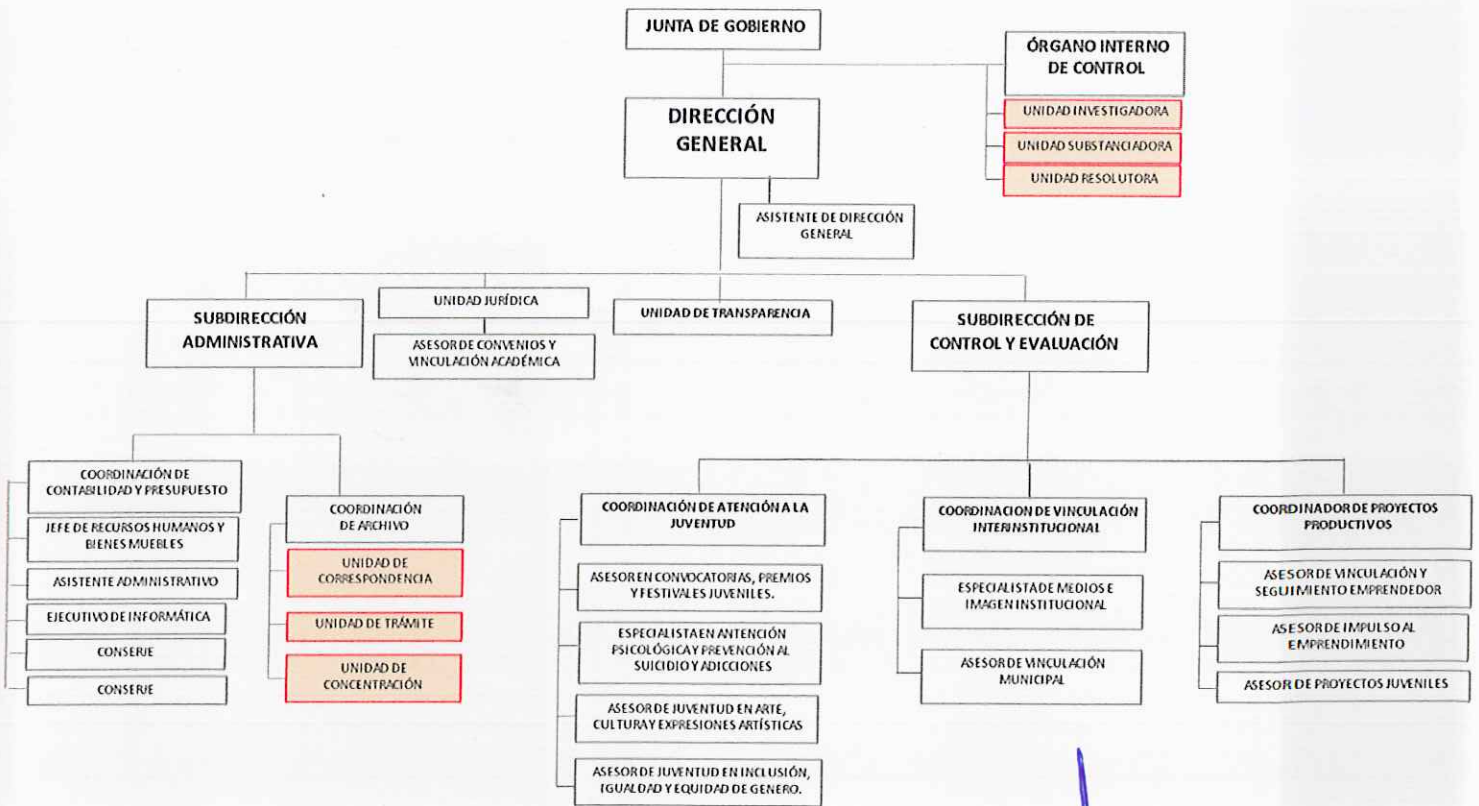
JUNTA DE GOBIERNO

ÓRGANO INTERNO DE CONTROL

UNIDAD INVESTIGADORA

UNIDAD SUBSTANCIADORA

UNIDAD RESOLUTORA

DIRECCIÓN GENERAL

ASISTENTE DE DIRECCIÓN GENERAL

SUBDIRECCIÓN ADMINISTRATIVA

UNIDAD JURÍDICA

ASESOR DE CONVENIOS Y VINCULACIÓN ACADÉMICA

UNIDAD DE TRANSPARENCIA

SUBDIRECCIÓN DE CONTROL Y EVALUACIÓN

COORDINACIÓN DE CONTABILIDAD Y PRESUPUESTO

JEFE DE RECURSOS HUMANOS Y BIENES MUEBLES

ASISTENTE ADMINISTRATIVO

EJECUTIVO DE INFORMÁTICA

CONSERJE

CONSERJE

COORDINACIÓN DE ARCHIVO

UNIDAD DE CORRESPONDENCIA

UNIDAD DE TRÁMITE

UNIDAD DE CONCENTRACIÓN

COORDINACIÓN DE ATENCIÓN A LA JUVENTUD

ASESOR EN CONVOCATORIAS, PREMIOS Y FESTIVALES JUVENILES.

ESPECIALISTA EN ATENCIÓN PSICOLÓGICA Y PREVENCIÓN AL SUICIDIO Y ADICCIONES

ASESOR DE JUVENTUD EN ARTE, CULTURA Y EXPRESIONES ARTÍSTICAS

ASESOR DE JUVENTUD EN INCLUSIÓN, IGUALDAD Y EQUIDAD DE GENERO.

COORDINACION DE VINCULACIÓN INTERINSTITUCIONAL

ESPECIALISTA DE MEDIOS E IMAGEN INSTITUCIONAL

ASESOR DE VINCULACIÓN MUNICIPAL

COORDINADOR DE PROYECTOS PRODUCTIVOS

ASESOR DE VINCULACIÓN Y SEGUIMIENTO EMPRENDEDOR

ASESOR DE IMPULSO AL EMPRENDIMIENTO

ASESOR DE PROYECTOS JUVENILES